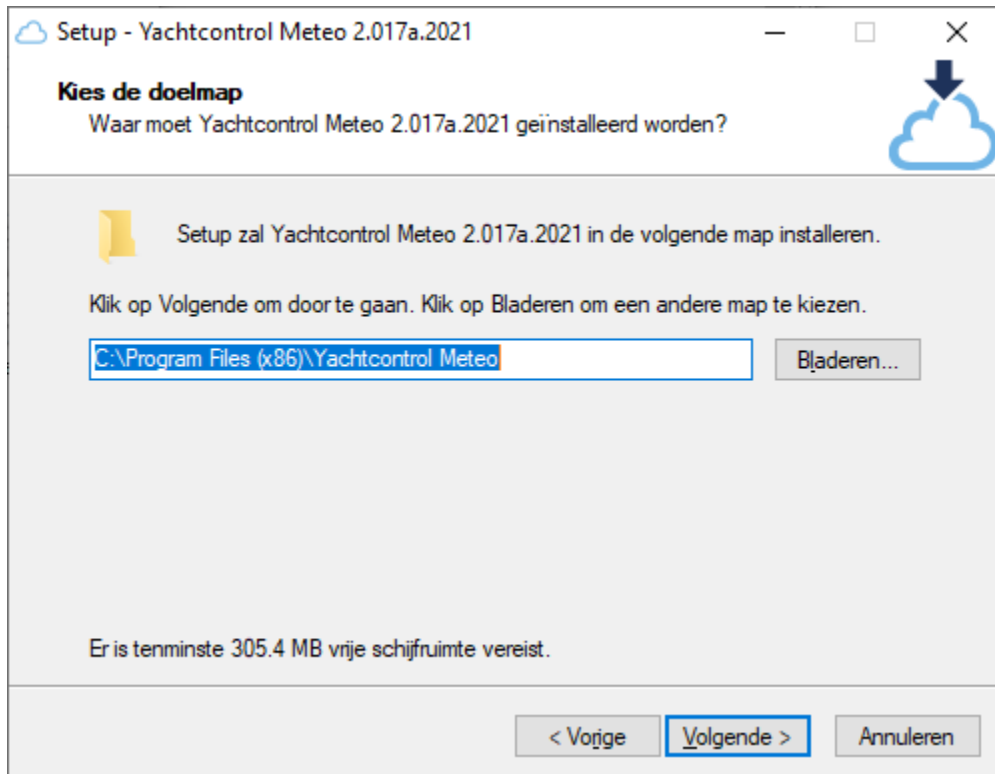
Setup - Yachtcontrol Meteo 2.017a.2021

Kies de doelmap

Waar moet Yachtcontrol Meteo 2.017a.2021 geïnstalleerd worden?

Setup zal Yachtcontrol Meteo 2.017a.2021 in de volgende map installeren.

Klik op Volgende om door te gaan. Klik op Bladeren om een andere map te kiezen.

C:\Program Files (x86)\Yachtcontrol Meteo

Bladeren...

Er is tenminste 305.4 MB vrije schijfruimte vereist.

< Vorige

Volgende >

Annuleren